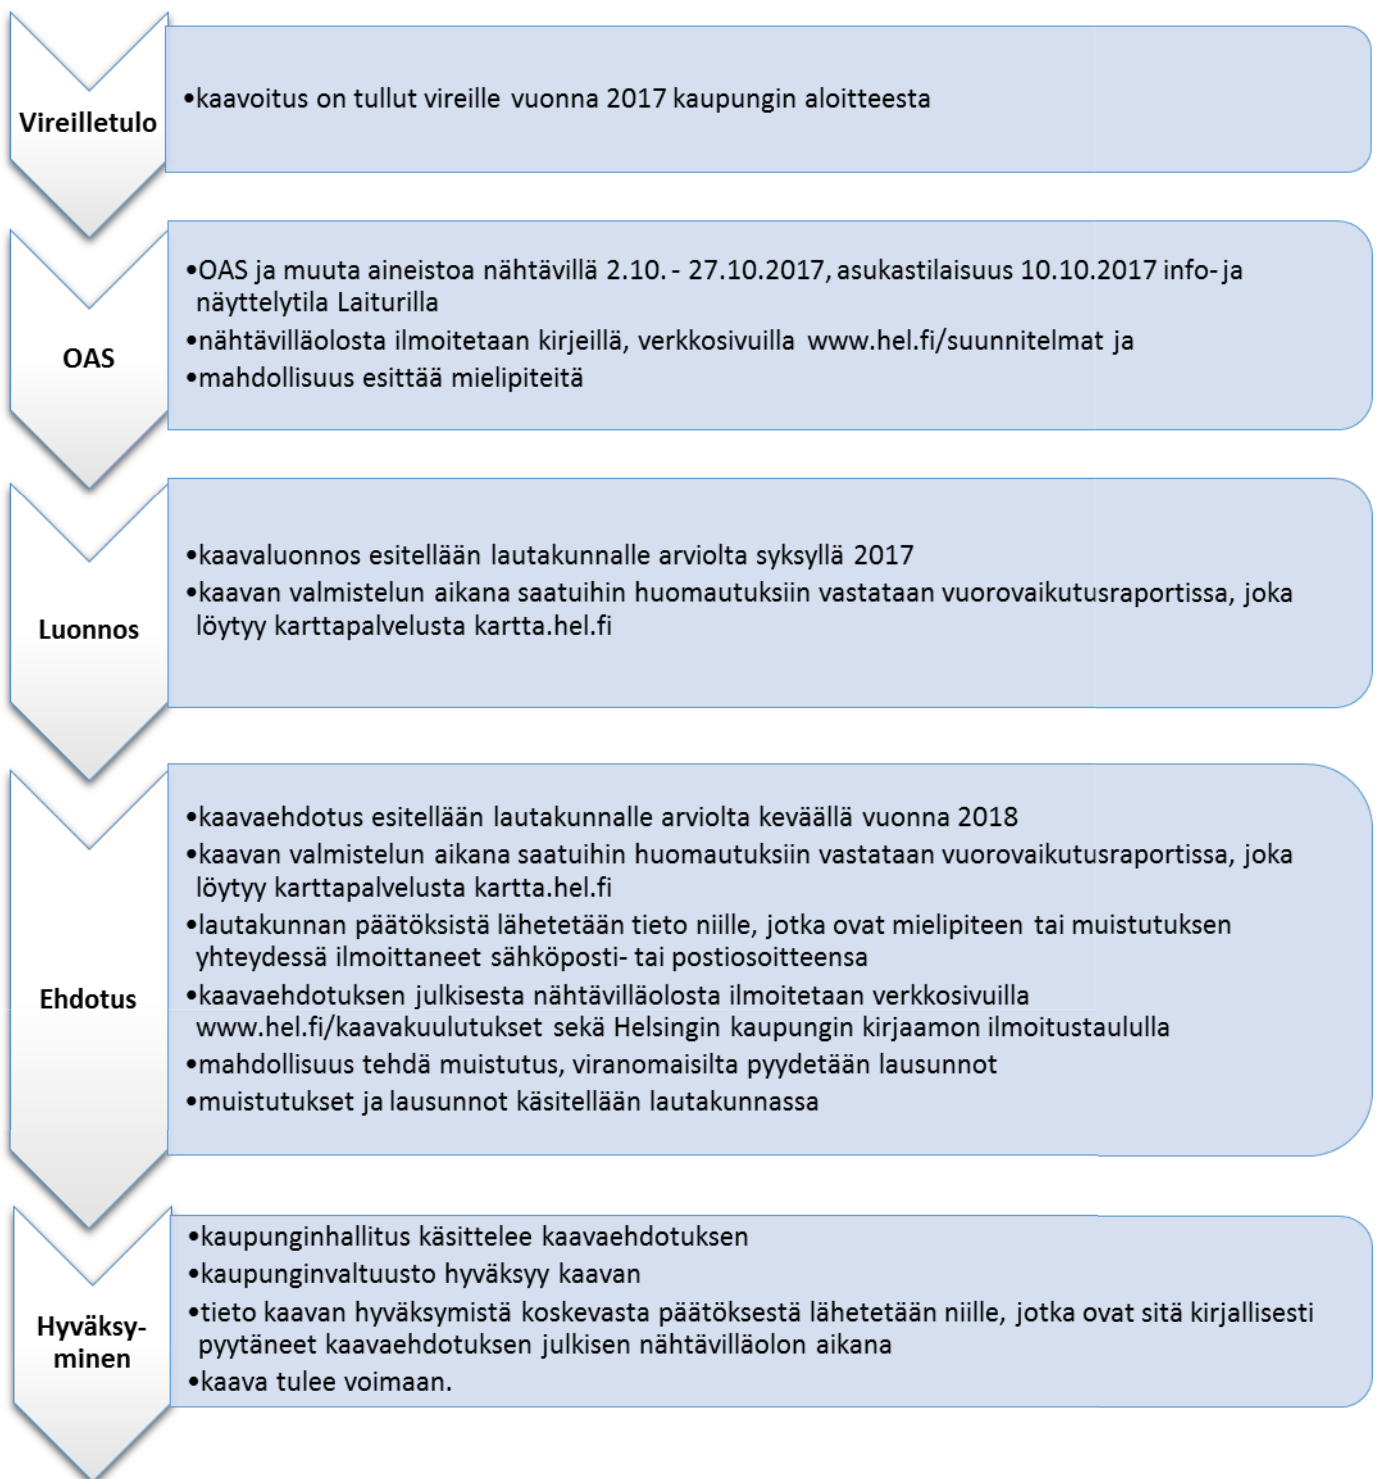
Vireilletulo

•kaavoitus on tullut vireille vuonna 2017 kaupungin aloitteesta

OAS

•OAS ja muuta aineistoa nähtävillä 2.10. - 27.10.2017, asukastilaisuus 10.10.2017 info- ja näyttelytila Laiturilla
•nähtävilläolosta ilmoitetaan kirjeillä, verkkosivuilla www.hel.fi/suunnitelmat ja
•mahdollisuus esittää mielipiteitä

Luonnos

•kaavaluonnos esitellään lautakunnalle arviolta syksyllä 2017
•kaavan valmistelun aikana saatuihin huomautuksiin vastataan vuorovaikutusraportissa, joka löytyy karttapalvelusta kartta.hel.fi

Ehdotus

•kaavaehdotus esitellään lautakunnalle arviolta keväällä vuonna 2018
•kaavan valmistelun aikana saatuihin huomautuksiin vastataan vuorovaikutusraportissa, joka löytyy karttapalvelusta kartta.hel.fi
•lautakunnan päätöksistä lähetetään tieto niille, jotka ovat mielipiteen tai muistutuksen yhteydessä ilmoittaneet sähköposti- tai postiosoitteensa
•kaavaehdotuksen julkisesta nähtävilläolosta ilmoitetaan verkkosivuilla www.hel.fi/kaavakuulutukset sekä Helsingin kaupungin kirjaamon ilmoitustaululla
•mahdollisuus tehdä muistutus, viranomaisilta pyydetään lausunnot
•muistutukset ja lausunnot käsitellään lautakunnassa

Hyväksy-minen

•kaupunginhallitus käsittelee kaavaehdotuksen
•kaupunginvaltuusto hyväksyy kaavan
•tieto kaavan hyväksymistä koskevasta päätöksestä lähetetään niille, jotka ovat sitä kirjallisesti pyytäneet kaavaehdotuksen julkisen nähtävilläolon aikana
•kaava tulee voimaan.